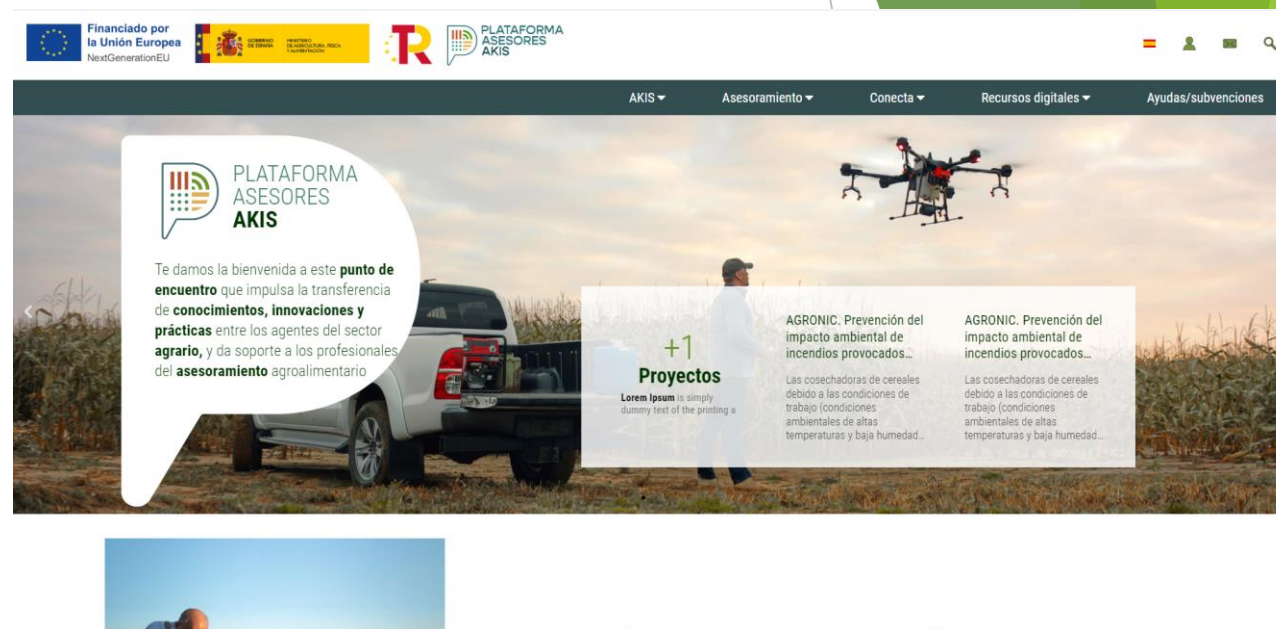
Financiado por la Unión Europea
NextGenerationEU

GOBIERNO DE ESPAÑA
MINISTERIO DE AGRICULTURA, PESCA Y ALIMENTACIÓN

PLATAFORMA ASESORES AKIS

AKIS ▾ Asesoramiento ▾ Conecta ▾ Recursos digitales ▾ Ayudas/subvenciones

PLATAFORMA ASESORES AKIS

Te damos la bienvenida a este **punto de encuentro** que impulsa la transferencia de **conocimientos, innovaciones y prácticas** entre los agentes del sector **agrario,** y da soporte a los profesionales del **asesoramiento** agroalimentario

+1
Proyectos
**Lorem Ipsum** is simply dummy text of the printing a

AGRONIC. Prevención del impacto ambiental de incendios provocados...
Las cosechadoras de cereales debido a las condiciones de trabajo (condiciones ambientales de altas temperaturas y baja humedad...

AGRONIC. Prevención del impacto ambiental de incendios provocados...
Las cosechadoras de cereales debido a las condiciones de trabajo (condiciones ambientales de altas temperaturas y baja humedad...